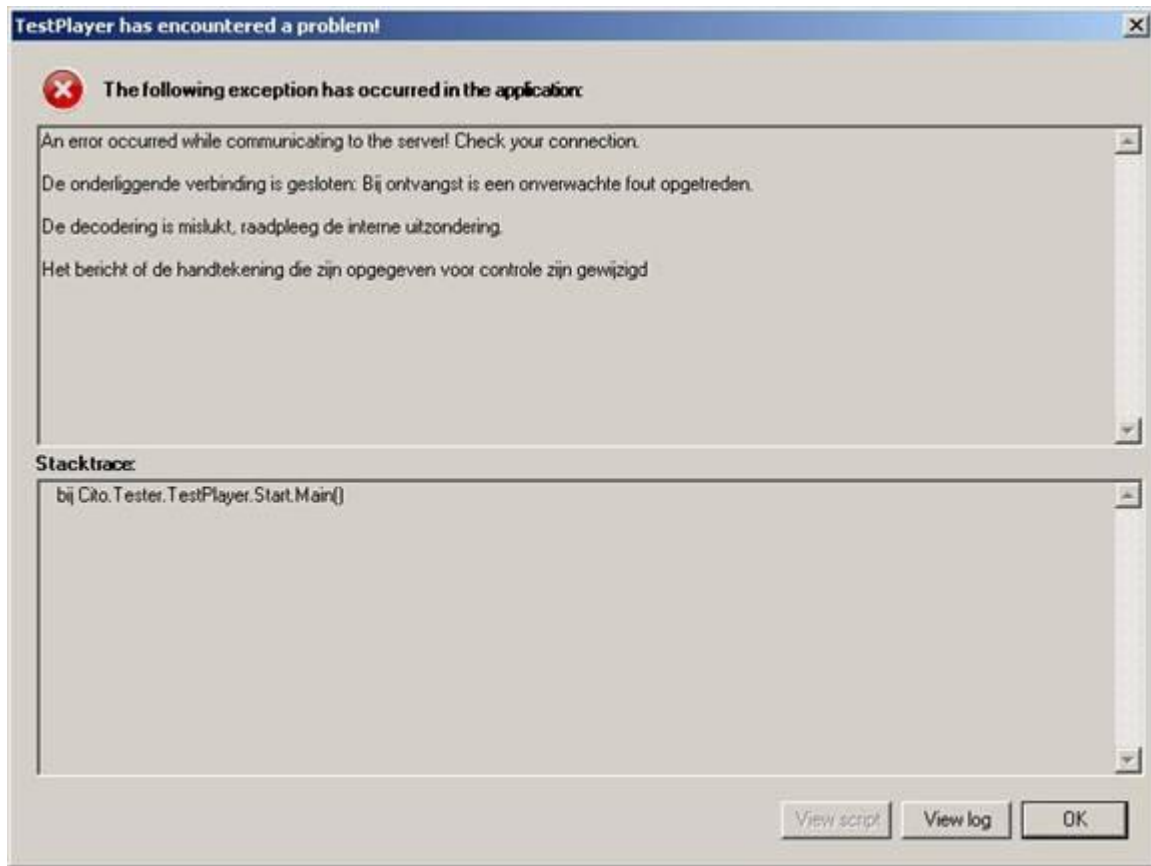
TestPlayer has encountered a problem!

The following exception has occurred in the application:

An error occurred while communicating to the server! Check your connection.

De onderliggende verbinding is gesloten: Bij ontvangst is een onverwachte fout opgetreden.

De decodering is mislukt, raadpleeg de interne uitzondering.

Het bericht of de handtekening die zijn opgegeven voor controle zijn gewijzigd

Stacktrace:

bij Cito.Tester.TestPlayer.Start.Main()

View script

View log

OK